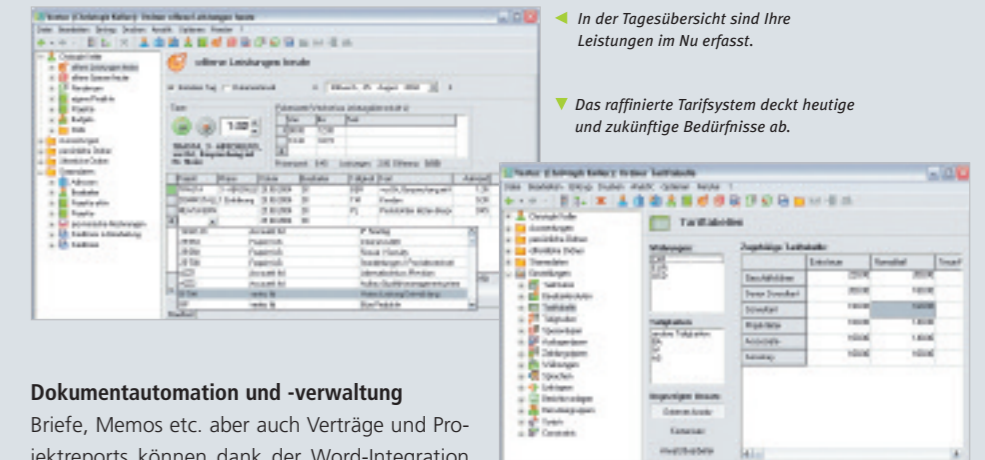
In der Tagesübersicht sind Ihre Leistungen im Nu erfasst.

Das raffinierte Tarifsystem deckt heutige und zukünftige Bedürfnisse ab.

offene Leistungen heute

Tarifabellen

Dokumentautomation und -verwaltung

Briefe, Memos etc. aber auch Verträge und Projektreports können dank der Word-Integration